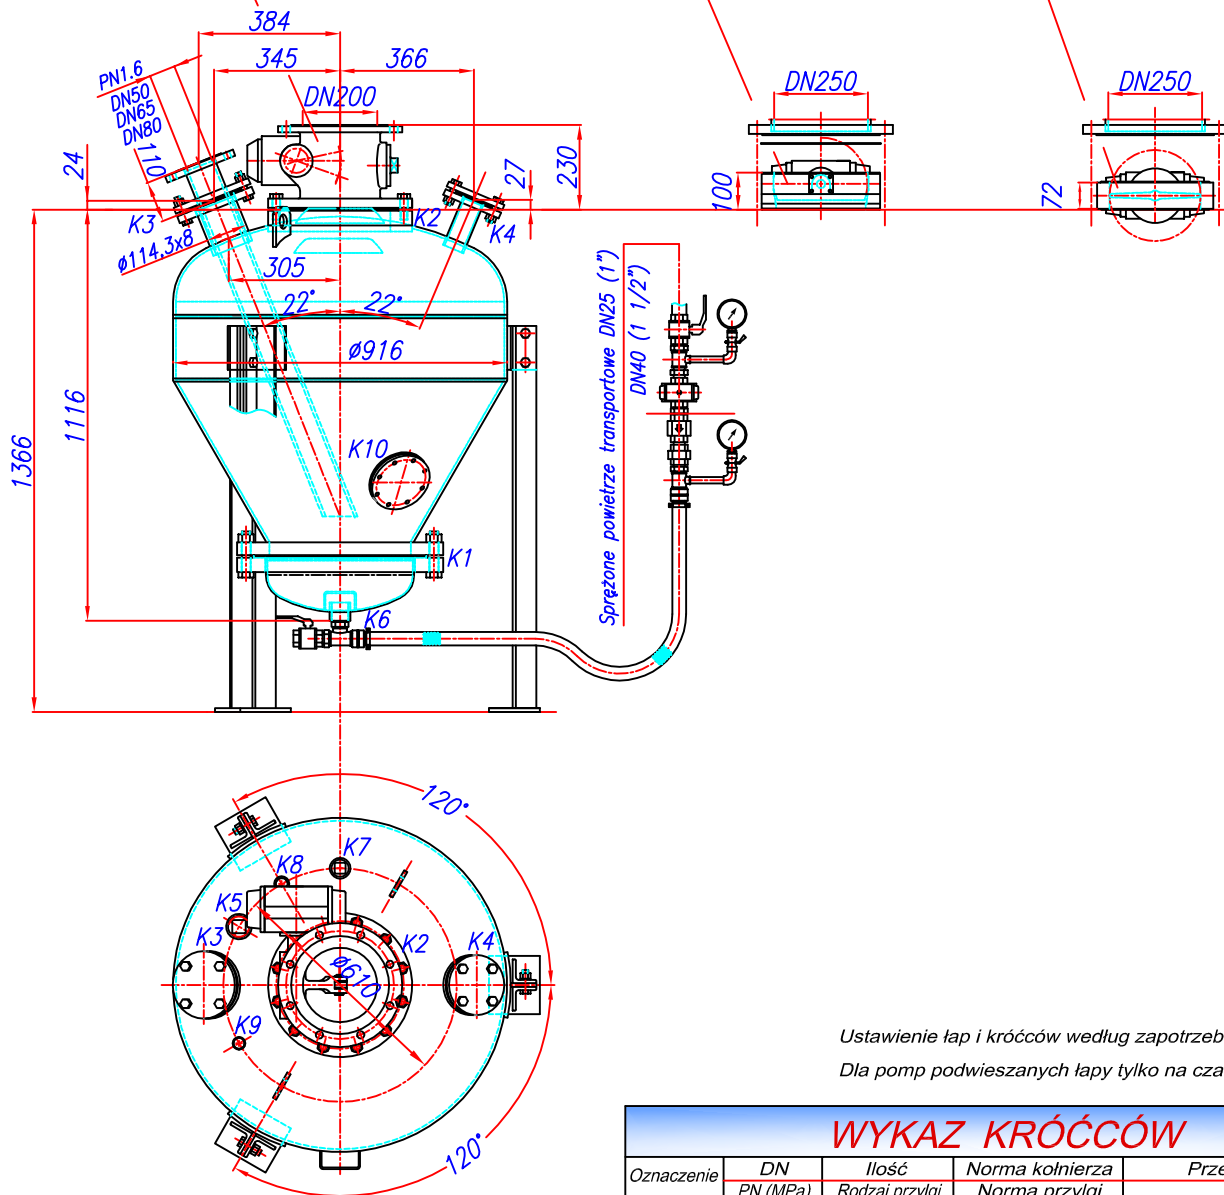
384
345
366
PN1.6
DN50
DN65
DN80
110
DN200
230
27
24
K3
K2
K4
Ø114.3x8
305
22°
22°
Ø916
1116
1366
K10
K1
K6
DN250
100
DN250
72
Sprężone powietrze transportowe DN25 (1")
DN40 (1 1/2")
120°
K7
K8
K5
K3
K2
K4
Ø610
K9
120°
Ustawienie łap i króćców według zapotrzeb
Dla pomp podwieszanych łapy tylko na cza
WYKAZ KRÓĆCÓW
Oznaczenie
DN
PN (MPa)
Ilość
Rodzaj przyłgi
Norma kołnierza
Norma przyłgi
Prze